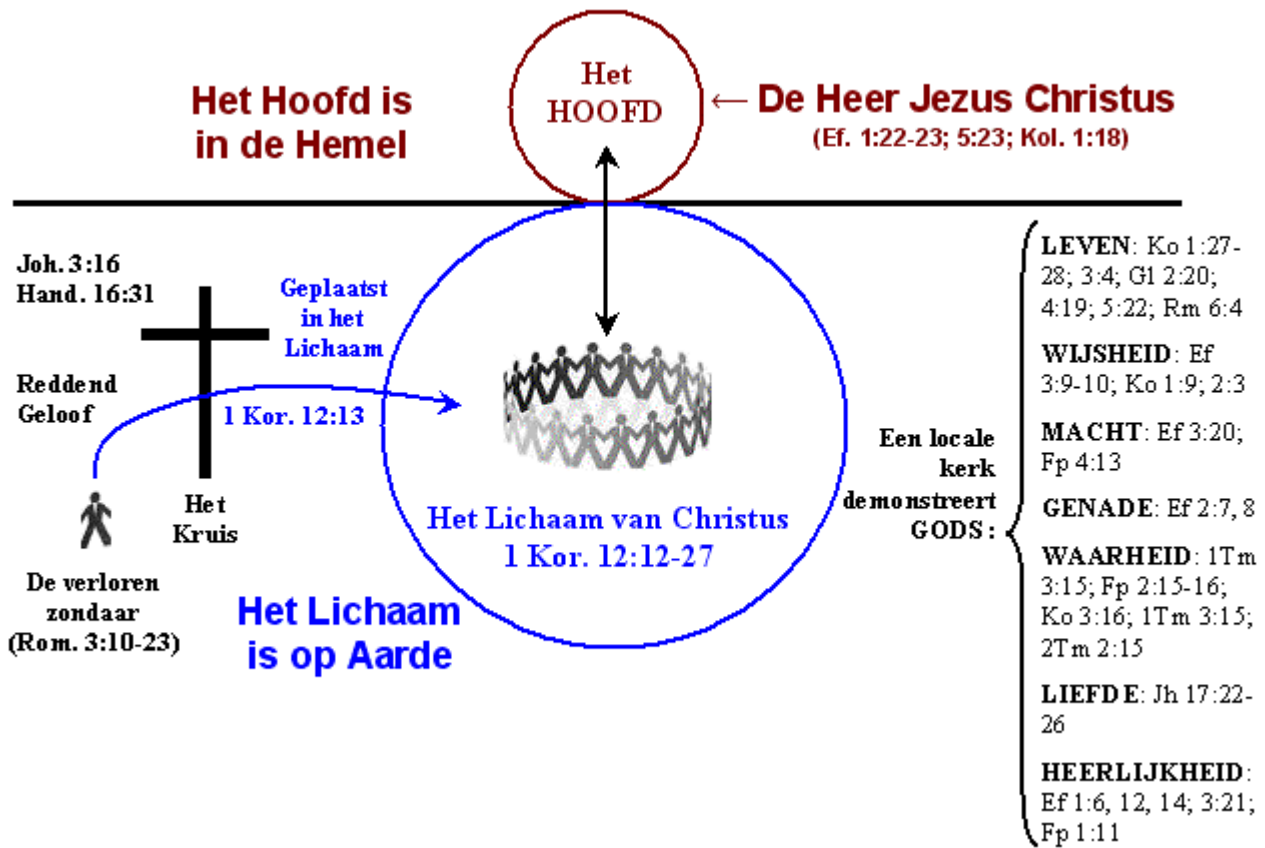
Het Hoofd is in de Hemel

Het HOOFD

← De Heer Jezus Christus
(Ef. 1:22-23; 5:23; Kol. 1:18)

Joh. 3:16
Hand. 16:31

Geplaatst in het Lichaam

Reddend Geloof

1 Kor. 12:13

Het Kruis

De verloren zondaar
(Rom. 3:10-23)

Het Lichaam van Christus
1 Kor. 12:12-27

Het Lichaam is op Aarde

Een locale kerk demonstreert GODS:

LEVEN: Ko 1:27-28; 3:4; Gl 2:20; 4:19; 5:22; Rm 6:4

WIJSHEID: Ef 3:9-10; Ko 1:9; 2:3

MACHT: Ef 3:20; Fp 4:13

GENADE: Ef 2:7, 8

WAARHEID: 1Tm 3:15; Fp 2:15-16; Ko 3:16; 1Tm 3:15; 2Tm 2:15

LIEFDE: Jh 17:22-26

HEERLIJKHEID: Ef 1:6, 12, 14; 3:21; Fp 1:11